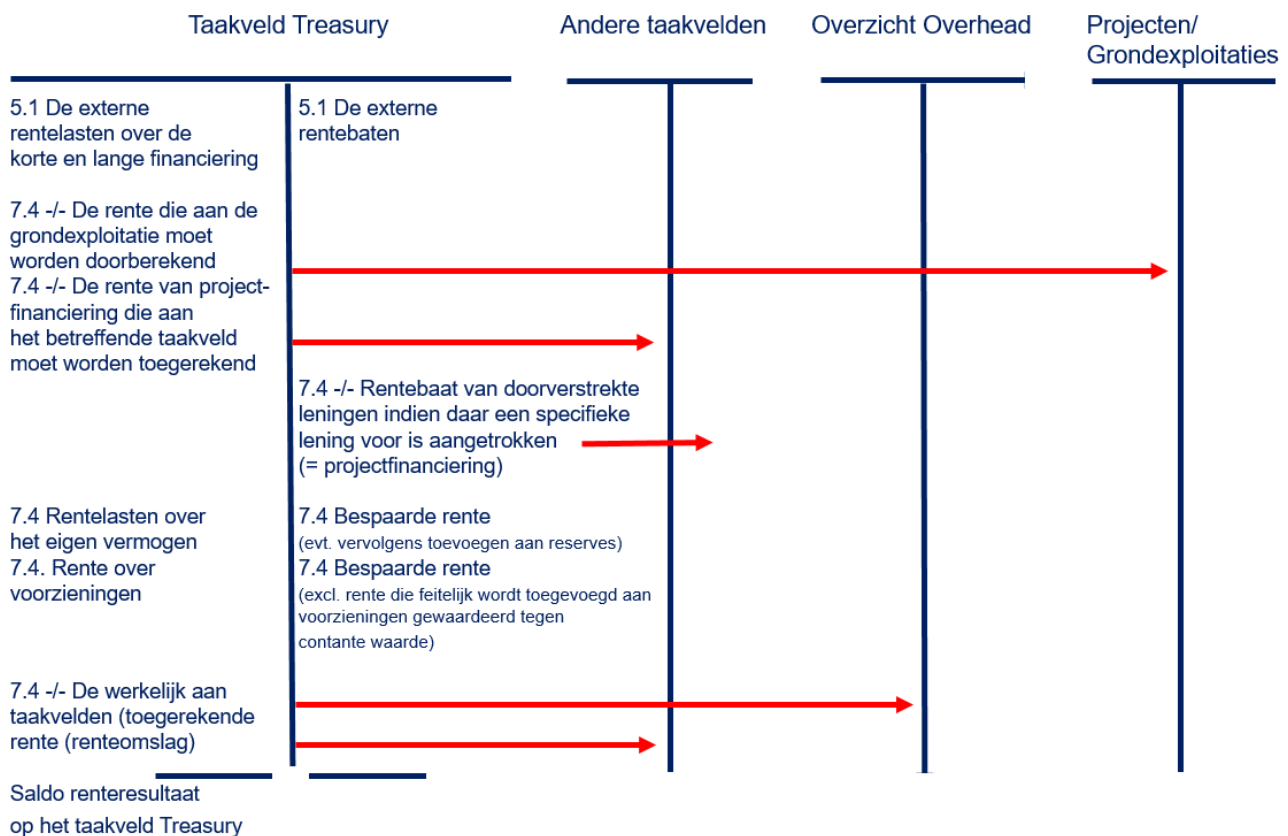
Taakveld Treasury

Andere taakvelden

Overzicht Overhead

Projecten/ Grondexploitaties

5.1 De externe rentelasten over de korte en lange financiering

5.1 De externe rentebaten

7.4 -/- De rente die aan de grondexploitatie moet worden doorberekend

7.4 -/- De rente van projectfinanciering die aan het betreffende taakveld moet worden toegerekend

7.4 -/- Rentebaat van doorverstrekte leningen indien daar een specifieke lening voor is aangetrokken (= projectfinanciering)

7.4 Rentelasten over het eigen vermogen

7.4. Rente over voorzieningen

7.4 Bespaarde rente
(evt. vervolgens toevoegen aan reserves)

7.4 Bespaarde rente
(excl. rente die feitelijk wordt toegevoegd aan voorzieningen gewaardeerd tegen contante waarde)

7.4 -/- De werkelijk aan taakvelden (toegerekende rente (renteomslag)

Saldo renteresultaat op het taakveld Treasury